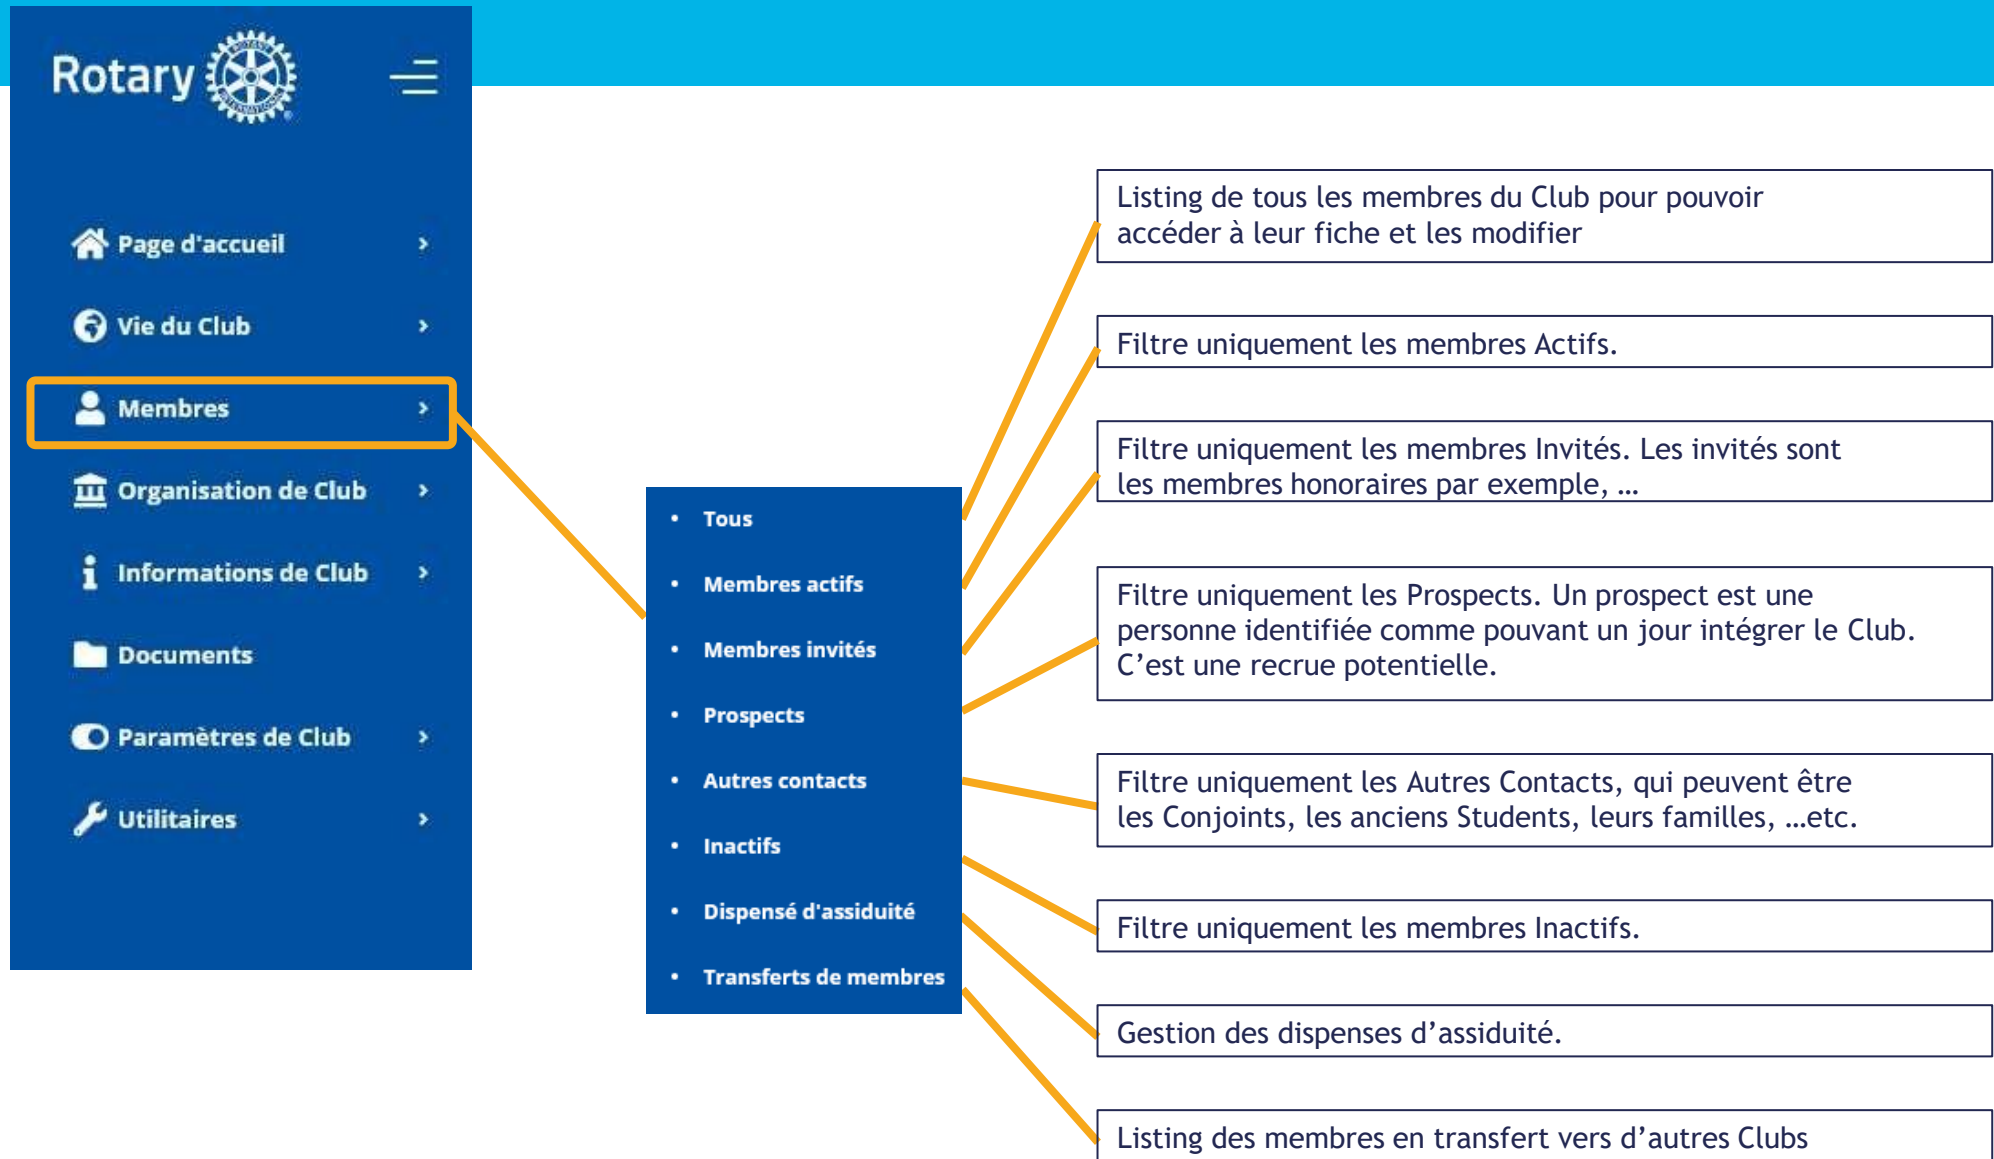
Rotary

Page d'accueil ›

Vie du Club ›

Membres ›

Organisation de Club ›

Informations de Club ›

Documents

Paramètres de Club ›

Utilitaires ›

- Tous
- Membres actifs
- Membres invités
- Prospects
- Autres contacts
- Inactifs
- Dispensé d'assiduité
- Transferts de membres

Listing de tous les membres du Club pour pouvoir accéder à leur fiche et les modifier

Filtre uniquement les membres Actifs.

Filtre uniquement les membres Invités. Les invités sont les membres honoraires par exemple, …

Filtre uniquement les Prospects. Un prospect est une personne identifiée comme pouvant un jour intégrer le Club. C'est une recrue potentielle.

Filtre uniquement les Autres Contacts, qui peuvent être les Conjoints, les anciens Students, leurs familles, …etc.

Filtre uniquement les membres Inactifs.

Gestion des dispenses d'assiduité.

Listing des membres en transfert vers d'autres Clubs